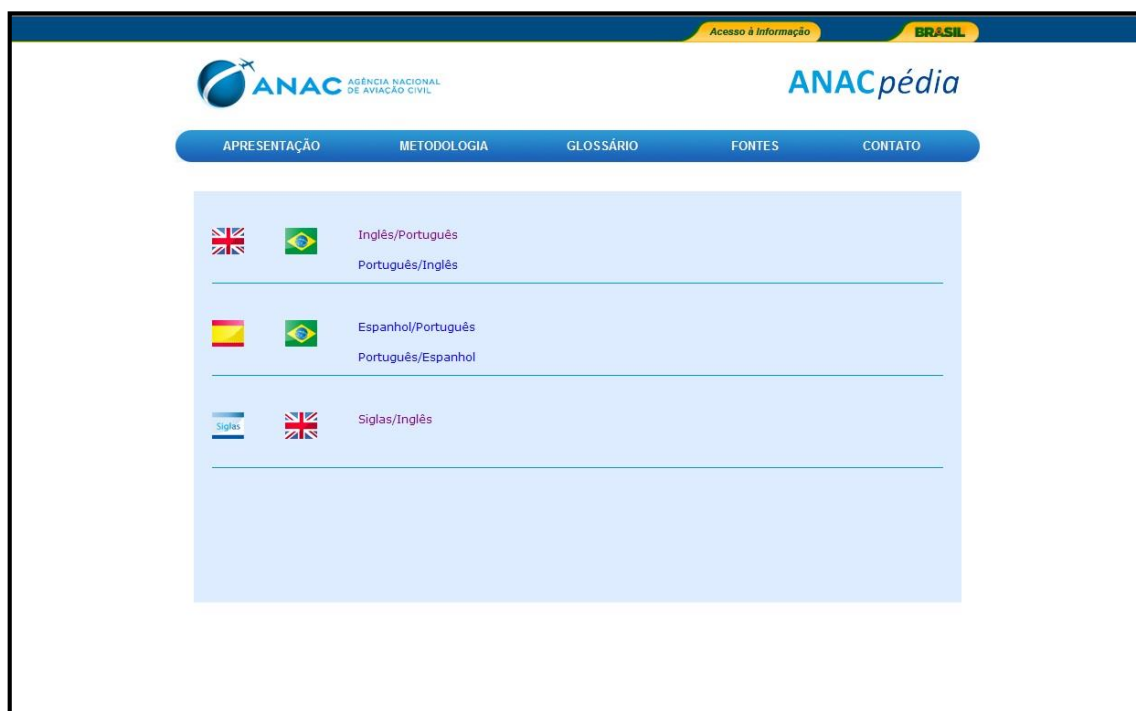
Acesso à Informação BRASIL

ANAC AGÊNCIA NACIONAL DE AVIAÇÃO CIVIL

ANACpédia

APRESENTAÇÃO METODOLOGIA GLOSSÁRIO FONTES CONTATO

Inglês/Português

Português/Inglês

Espanhol/Português

Português/Espanhol

Siglas

Siglas/Inglês